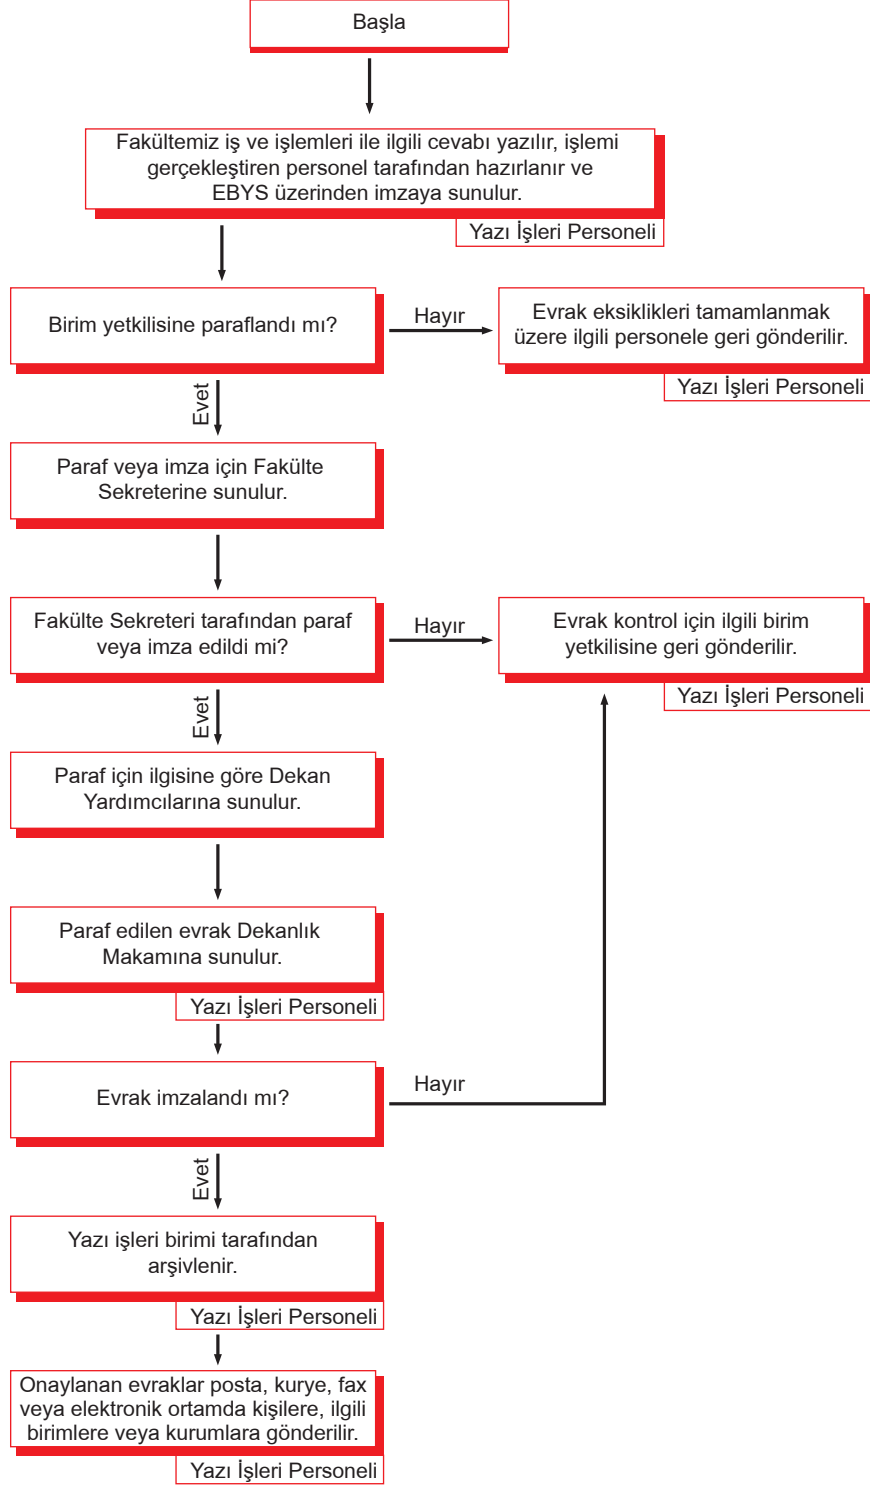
Başla

Fakültemiz iş ve işlemleri ile ilgili cevabı yazılır, işlemi gerçekleştiren personel tarafından hazırlanır ve EBYS üzerinden imzaya sunulur.

Yazı İşleri Personeli

Birim yetkilisine paraflandı mı?

Hayır

Evrak eksiklikleri tamamlanmak üzere ilgili personele geri gönderilir.

Yazı İşleri Personeli

Evet

Paraf veya imza için Fakülte Sekreterine sunulur.

Fakülte Sekreteri tarafından paraf veya imza edildi mi?

Hayır

Evrak kontrol için ilgili birim yetkilisine geri gönderilir.

Yazı İşleri Personeli

Evet

Paraf için ilgisine göre Dekan Yardımcılarına sunulur.

Paraf edilen evrak Dekanlık Makamına sunulur.

Yazı İşleri Personeli

Evrak imzalandı mı?

Hayır

Evet

Yazı işleri birimi tarafından arşivlenir.

Yazı İşleri Personeli

Onaylanan evraklar posta, kurye, fax veya elektronik ortamda kişilere, ilgili birimlere veya kurumlara gönderilir.

Yazı İşleri Personeli